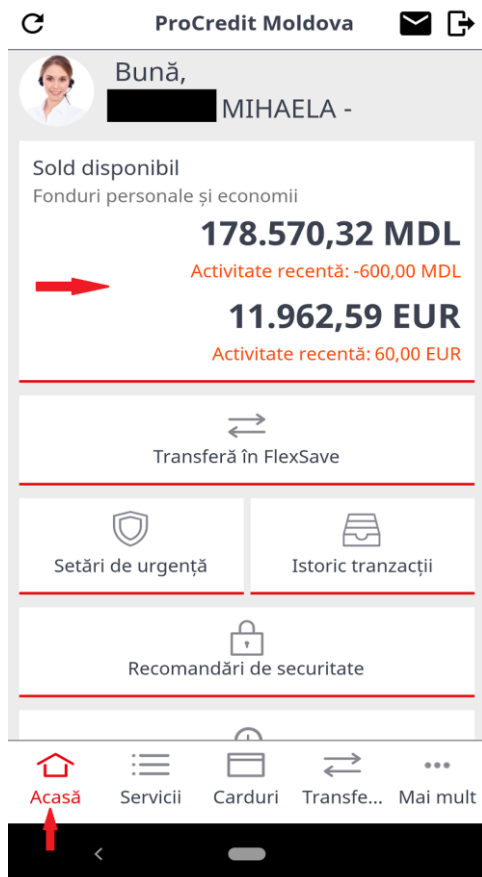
ProCredit Moldova

Bună,
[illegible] MIHAELA -

Sold disponibil
Fonduri personale și economii
178.570,32 MDL
Activitate recentă: -600,00 MDL
11.962,59 EUR
Activitate recentă: 60,00 EUR

Transferă în FlexSave

Setări de urgență

Istoric tranzacții

Recomandări de securitate

Acasă
Servicii
Carduri
Transfe...
Mai mult